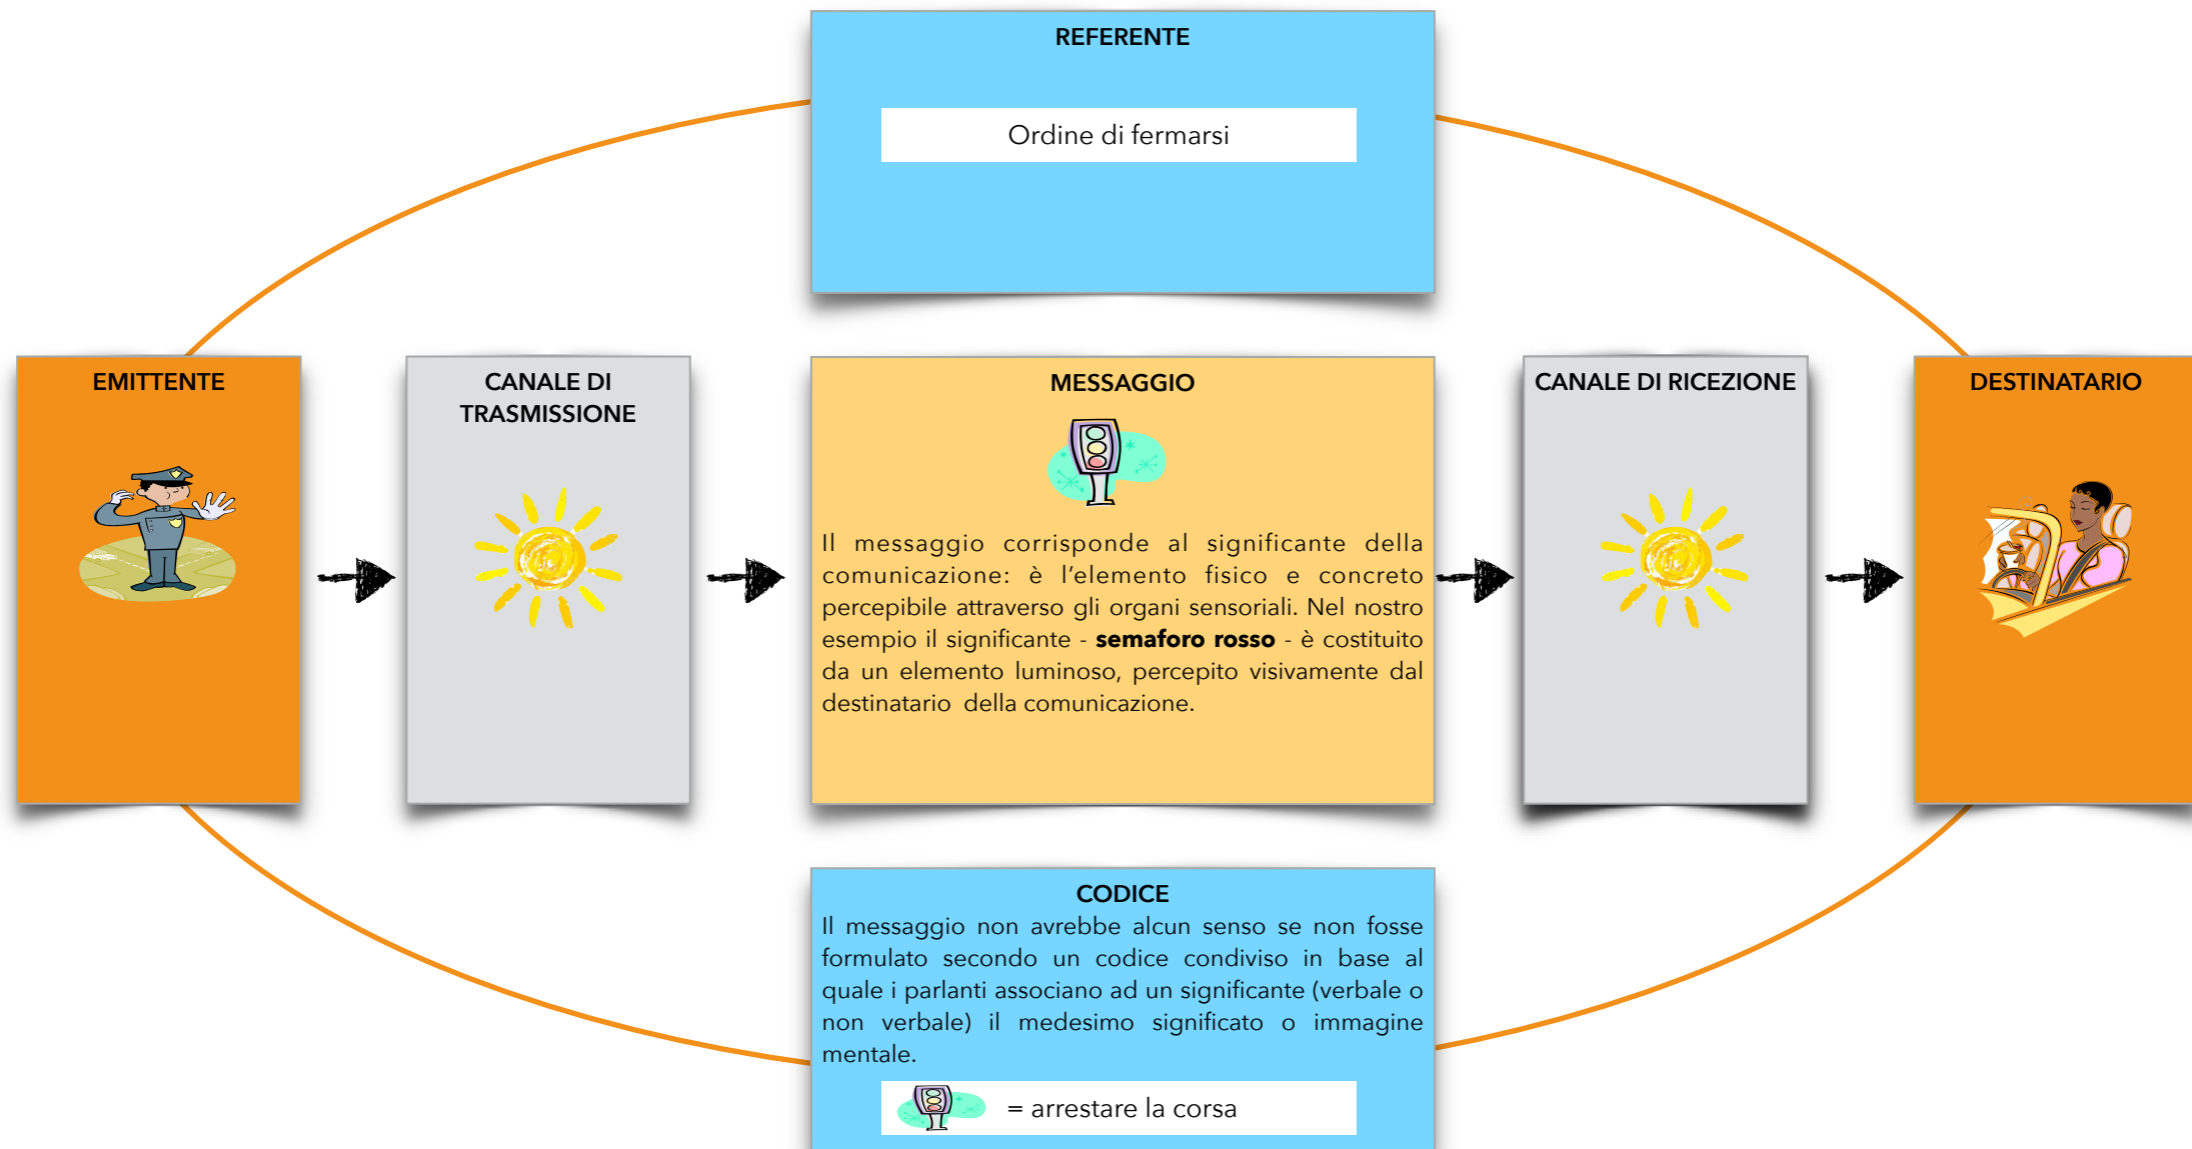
REFERENTE

Ordine di fermarsi

EMITTENTE

CANALE DI TRASMISSIONE

MESSAGGIO

Il messaggio corrisponde al significante della comunicazione: è l'elemento fisico e concreto percepibile attraverso gli organi sensoriali. Nel nostro esempio il significante - **semaforo rosso** - è costituito da un elemento luminoso, percepito visivamente dal destinatario della comunicazione.

CANALE DI RICEZIONE

DESTINATARIO

CODICE

Il messaggio non avrebbe alcun senso se non fosse formulato secondo un codice condiviso in base al quale i parlanti associano ad un significante (verbale o non verbale) il medesimo significato o immagine mentale.

= arrestare la corsa